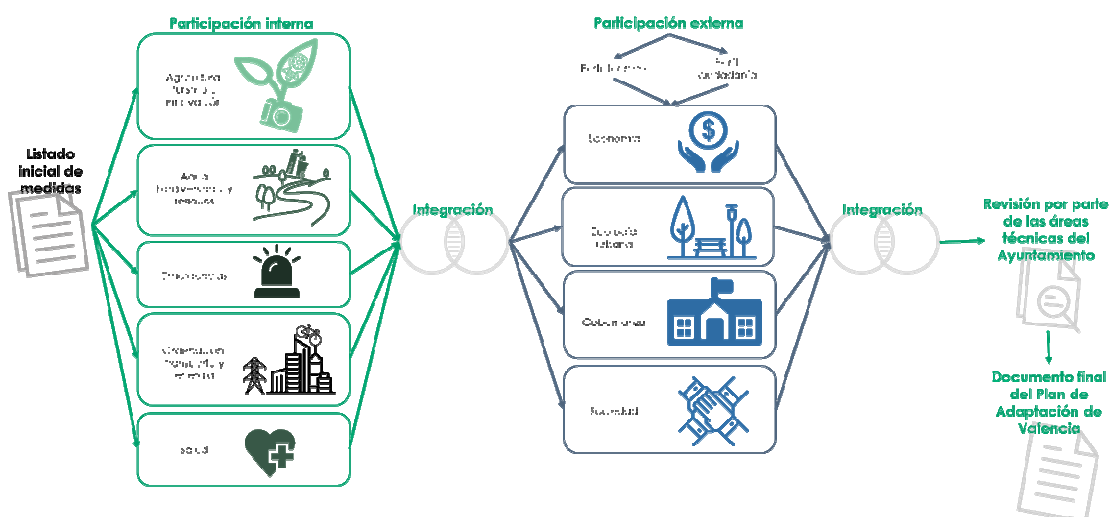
Participación interna

Listado inicial de medidas

Agricultura, turismo y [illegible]

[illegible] y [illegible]

Emergencias

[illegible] y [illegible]

Salud

Integración

Participación externa

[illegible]

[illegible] ciudadanía

Economía

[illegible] urbana

Gobernanza

Sociedad

Integración

Revisión por parte de las áreas técnicas del Ayuntamiento

Documento final del Plan de Adaptación de Valencia